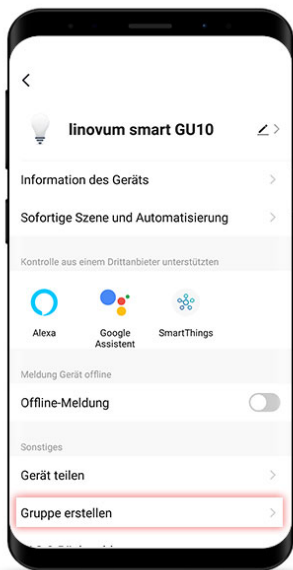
linovum smart GU10

Information des Geräts

Sofortige Szene und Automatisierung

Kontrolle aus einem Drittanbieter unterstützten

Alexa

Google Assistent

SmartThings

Meldung Gerät offline

Offline-Meldung

Sonstiges

Gerät teilen

Gruppe erstellen

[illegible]